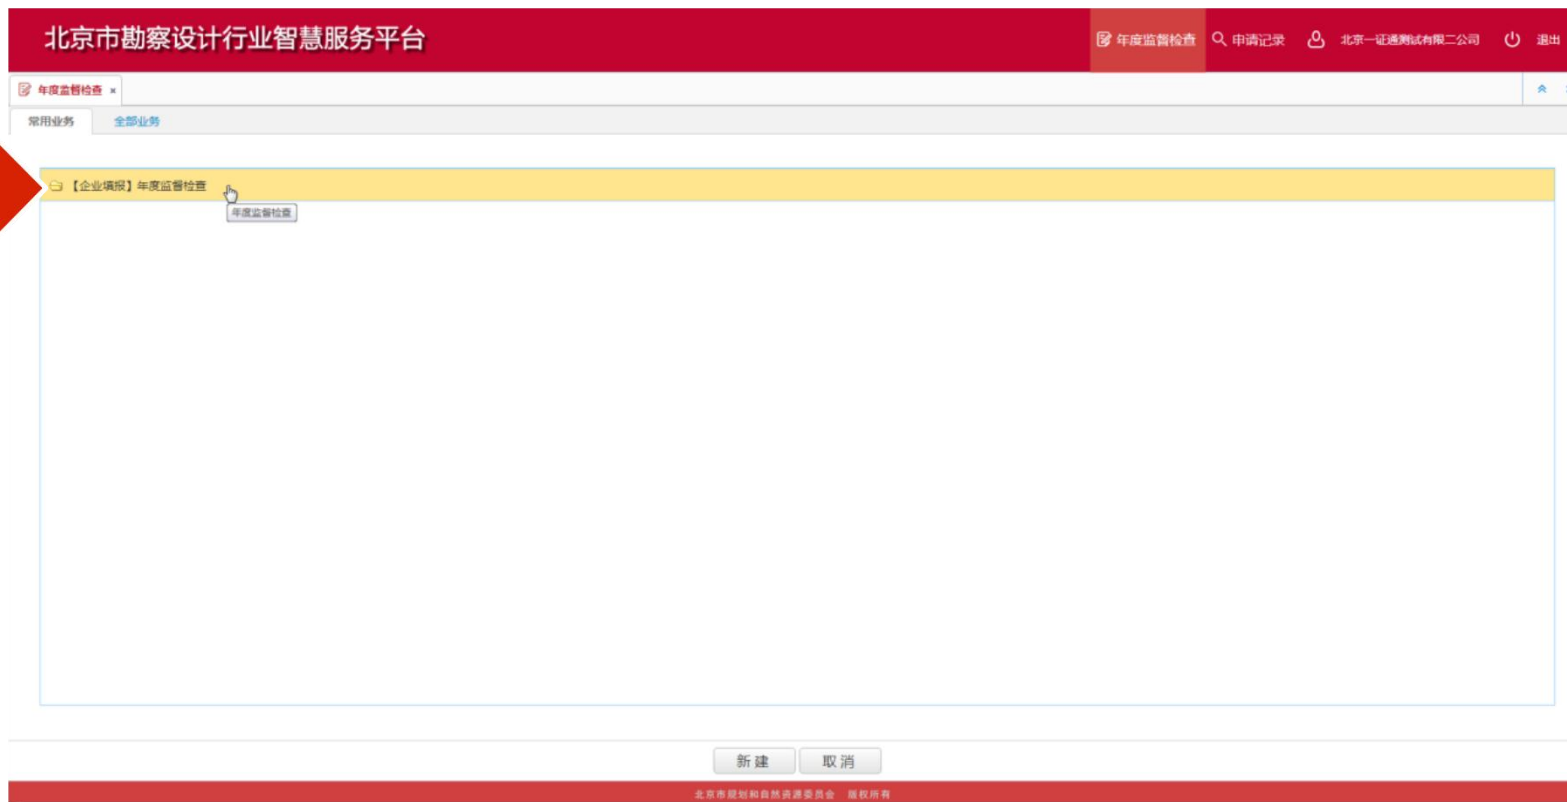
北京市勘察设计行业智慧服务平台

年度监督检查 申请记录 北京一证通测试有限二公司 退出

年度监督检查 ×

常用业务 全部业务

【企业填报】年度监督检查

年度监督检查

新建 取消

北京市规划和自然资源委员会 版权所有